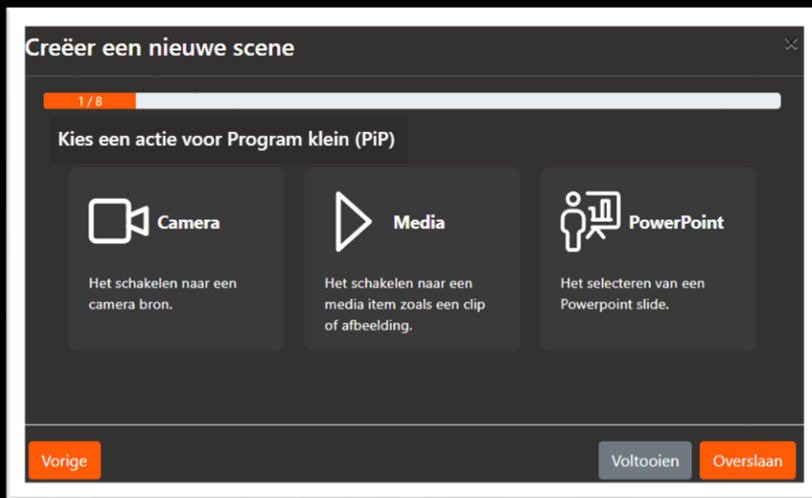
Creëer een nieuwe scene

×

1 / 8

Kies een actie voor Program klein (PiP)

Camera

Het schakelen naar een camera bron.

Media

Het schakelen naar een media item zoals een clip of afbeelding.

PowerPoint

Het selecteren van een Powerpoint slide.

Vorige

Voltooien

Overslaan